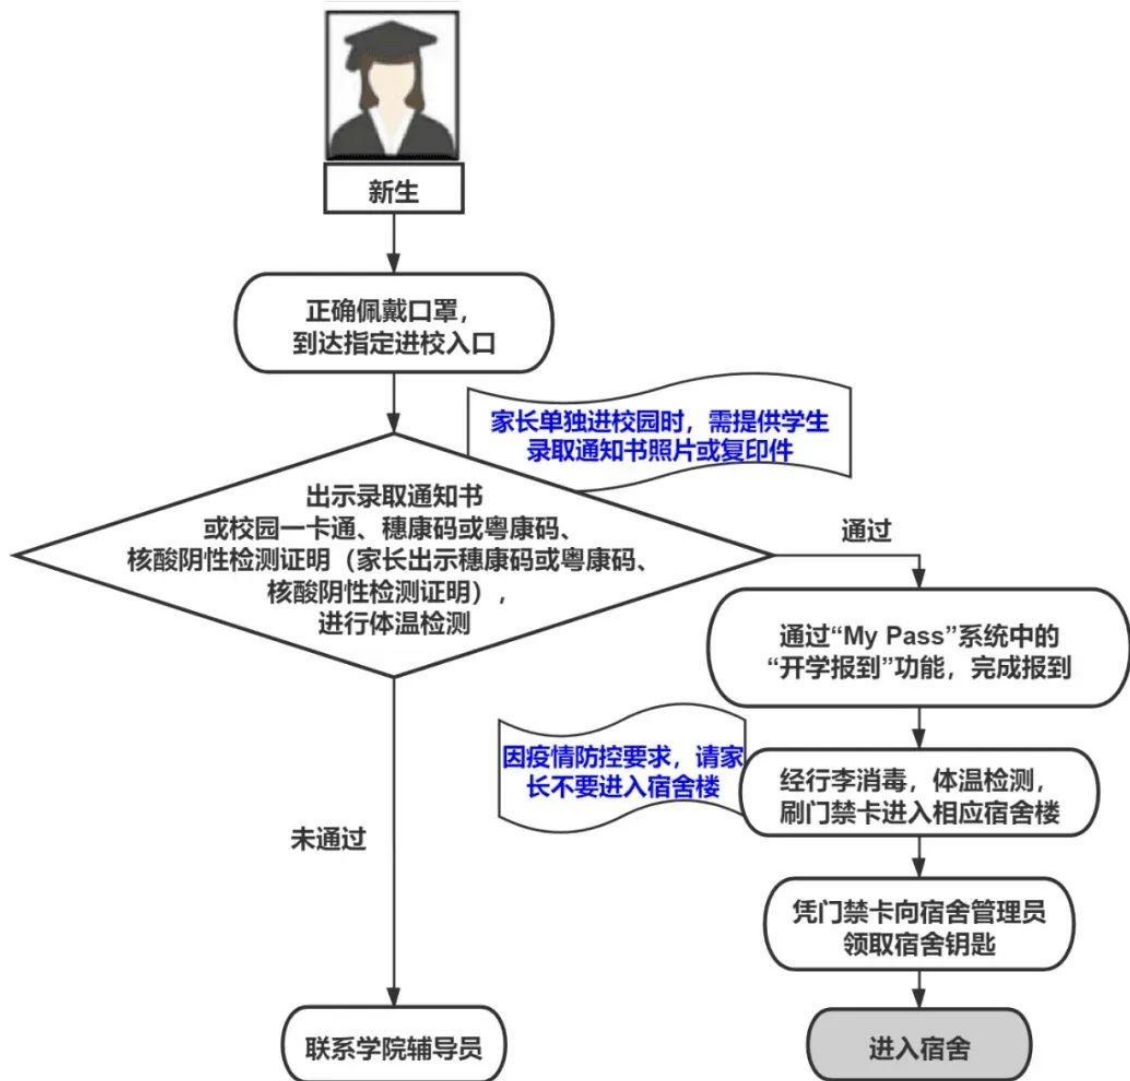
新生

正确佩戴口罩，到达指定进校入口

家长单独进校园时，需提供学生录取通知书照片或复印件

出示录取通知书或校园一卡通、穗康码或粤康码、核酸阴性检测证明（家长出示穗康码或粤康码、核酸阴性检测证明），进行体温检测

通过

通过“My Pass”系统中的“开学报到”功能，完成报到

因疫情防控要求，请家长不要进入宿舍楼

经行李消毒，体温检测，刷门禁卡进入相应宿舍楼

未通过

凭门禁卡向宿舍管理员领取宿舍钥匙

联系学院辅导员

进入宿舍